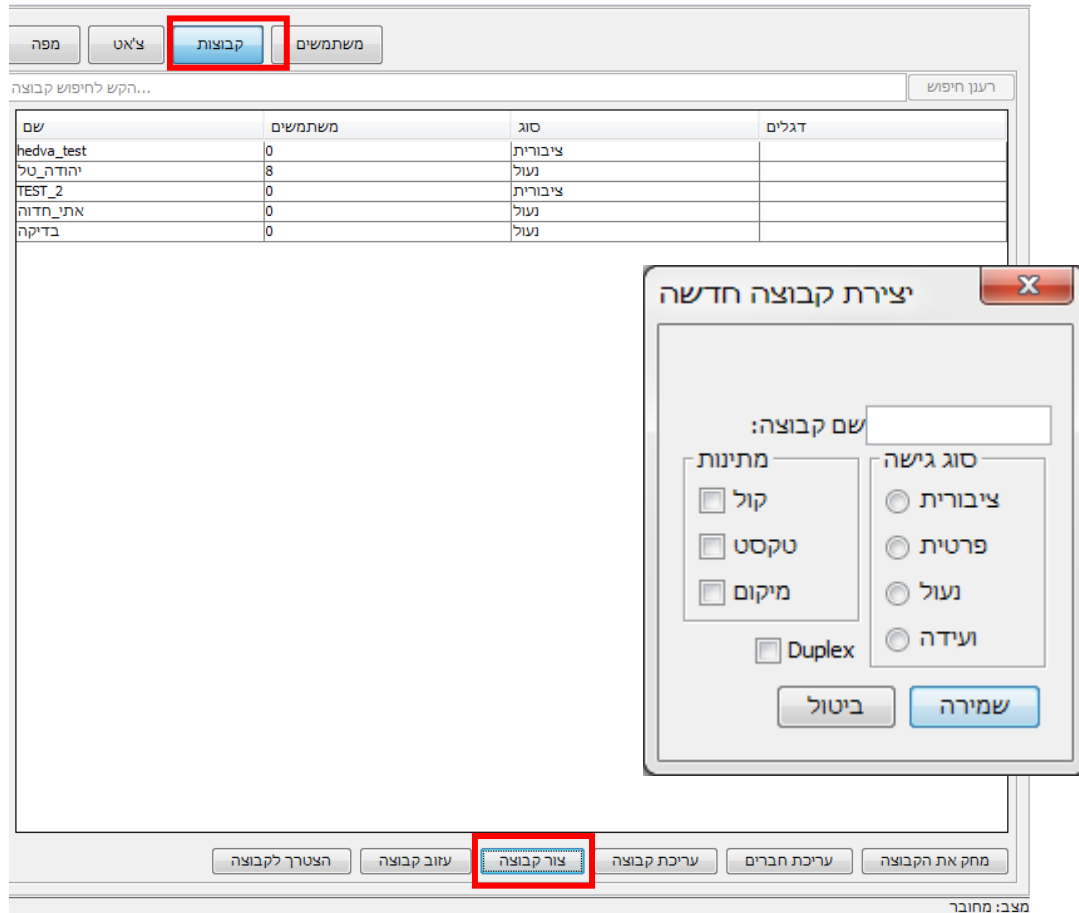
משתמשים | קבוצות | צ'אט | מפה

רענן חיפוש | הקש לחיפוש קבוצה...

| דגלים | סוג | משתמשים | שם |
|---|---|---|---|
| | ציבורית | 0 | hedva_test |
| | נעול | 8 | יהודה_טל |
| | ציבורית | 0 | TEST_2 |
| | נעול | 0 | אתי_חדוה |
| | נעול | 0 | בדיקה |

יצירת קבוצה חדשה
X

שם קבוצה:

סוג גישה
ציבורית
פרטית
נעול
ועידה

מתינות
קול
טקסט
מיקום

Duplex

שמירה
ביטול

מחק את הקבוצה | עריכת חברים | עריכת קבוצה | צור קבוצה | עזוב קבוצה | הצטרף לקבוצה

מצב: מחובר